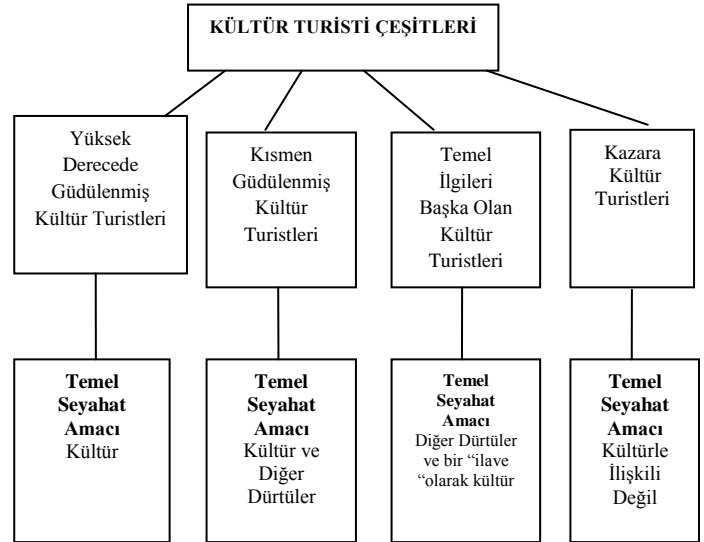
KÜLTÜR TURİSTİ ÇEŞİTLERİ

Yüksek Derecede Güdülenmiş Kültür Turistleri

Kısmen Güdülenmiş Kültür Turistleri

Temel İlgileri Başka Olan Kültür Turistleri

Kazara Kültür Turistleri

**Temel Seyahat Amacı** Kültür

**Temel Seyahat Amacı** Kültür ve Diğer Dürtüler

**Temel Seyahat Amacı** Diğer Dürtüler ve bir "ilave "olarak kültür

**Temel Seyahat Amacı** Kültürle İlişkili Değil